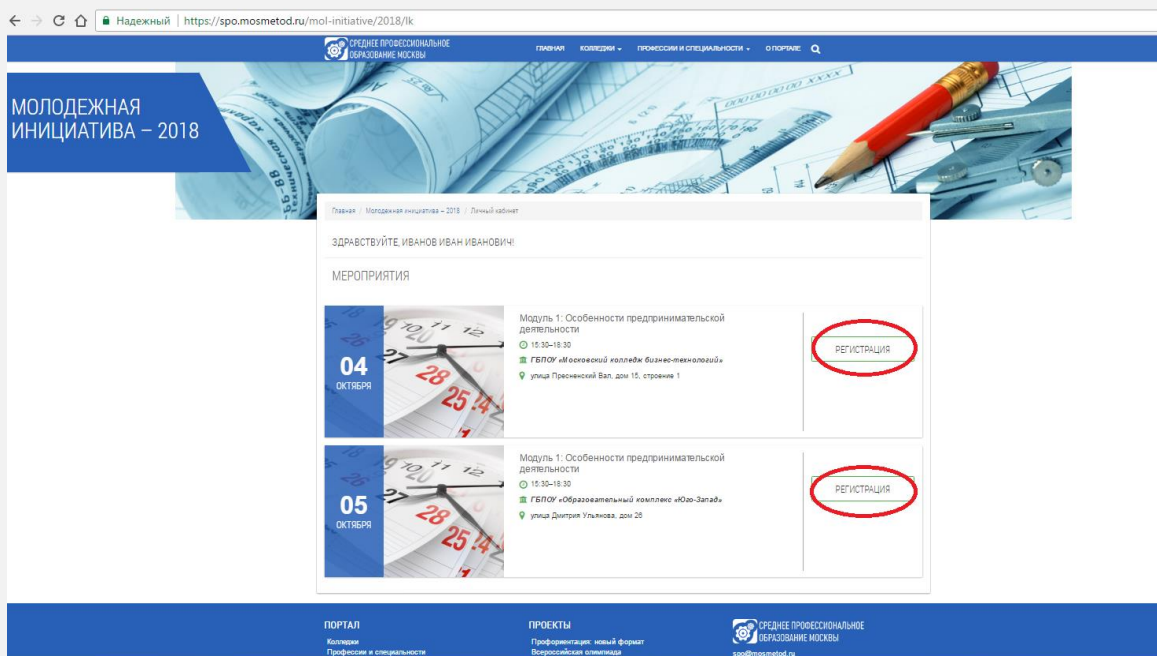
Надежный | https://spo.mosmetod.ru/mol-initiative/2018/lk

СРЕДНЕЕ ПРОФЕССИОНАЛЬНОЕ ОБРАЗОВАНИЕ МОСКВЫ

ГЛАВНАЯ КОЛЛЕДЖИ ПРОФЕССИИ И СПЕЦИАЛЬНОСТИ О ПОРТАЛЕ

МОЛОДЕЖНАЯ ИНИЦИАТИВА – 2018

Главная / Молодежная инициатива – 2018 / Личный кабинет

ЗДРАВСТВУЙТЕ, ИВАНОВ ИВАН ИВАНОВИЧ!

МЕРОПРИЯТИЯ

04 ОКТЯБРЯ

Модуль 1: Особенности предпринимательской деятельности

15:30–18:30

ГБПОУ «Московский колледж бизнес-технологий»

улица Пресненский Вал, дом 15, строение 1

РЕГИСТРАЦИЯ

05 ОКТЯБРЯ

Модуль 1: Особенности предпринимательской деятельности

15:30–18:30

ГБПОУ «Образовательный комплекс «Юго-Запад»

улица Дмитрия Ульянова, дом 26

РЕГИСТРАЦИЯ

ПОРТАЛ
Колледжи
Профессии и специальности

ПРОЕКТЫ
Профориентация: новый формат
Всероссийская олимпиада

СРЕДНЕЕ ПРОФЕССИОНАЛЬНОЕ ОБРАЗОВАНИЕ МОСКВЫ
spo@mosmetod.ru